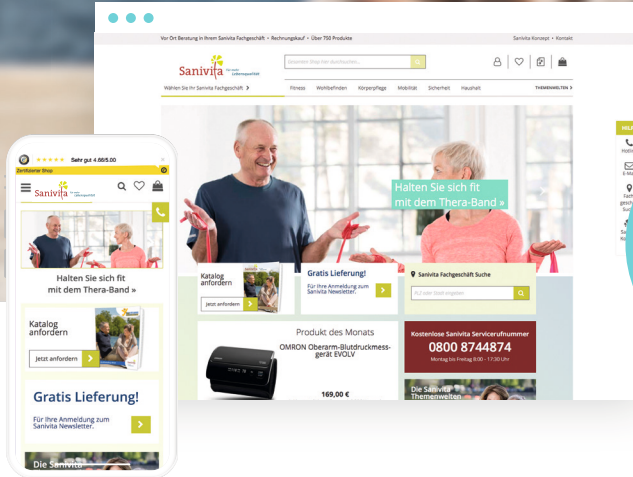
Vor Ort Beratung in Ihrem Sanivita Fachgeschäft • Rechnungskauf • Über 750 Produkte

Sanivita Konzept • Kontakt

Sanivita

Unseren Shop hier durchsuchen...

Wählen Sie Ihr Sanivita Fachgeschäft

Fitness

Wohlbefinden

Körperpflege

Mobilität

Sicherheit

Haushalt

THEMENWELTEN

Halten Sie sich fit mit dem Thera-Band »

Katalog anfordern

Jetzt anfordern

Gratis Lieferung!

Für Ihre Anmeldung zum Sanivita Newsletter.

Sanivita Fachgeschäft Suche

PLZ oder Stadt eingeben

Produkt des Monats

OMRON Oberarm-Blutdruckmessgerät EVOLV

169,00 €

Kostenlose Sanivita Servicerufnummer

0800 8744874

Montag bis Freitag 8:00 - 17:30 Uhr

Die Sanivita Themenwelten

Sehr gut 4.69/5.00

Zertifizierter Shop

Sanivita

Halten Sie sich fit mit dem Thera-Band »

Katalog anfordern

Jetzt anfordern

Gratis Lieferung!

Für Ihre Anmeldung zum Sanivita Newsletter.

Die Sanivita